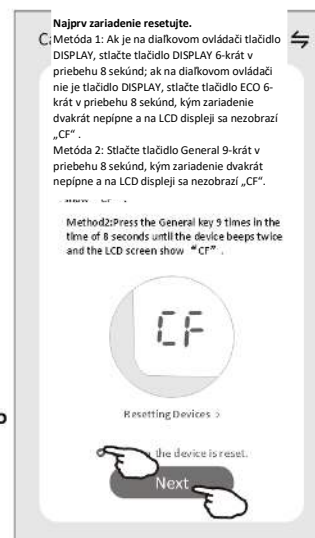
Najprv zariadenie resetujte.
Metóda 1: Ak je na diaľkovom ovládači tlačidlo DISPLAY, stlačte tlačidlo DISPLAY 6-krát v priebehu 8 sekúnd; ak na diaľkovom ovládači nie je tlačidlo DISPLAY, stlačte tlačidlo ECO 6-krát v priebehu 8 sekúnd, kým zariadenie dvakrát nepípne a na LCD displeji sa nezobrazí „CF".
Metóda 2: Stlačte tlačidlo General 9-krát v priebehu 8 sekúnd, kým zariadenie dvakrát nepípne a na LCD displeji sa nezobrazí „CF".

Method2:Press the General key 9 times in the time of 8 seconds until the device beeps twice and the LCD screen show "CF".

CF

Resetting Devices >

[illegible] the device is reset.

Next